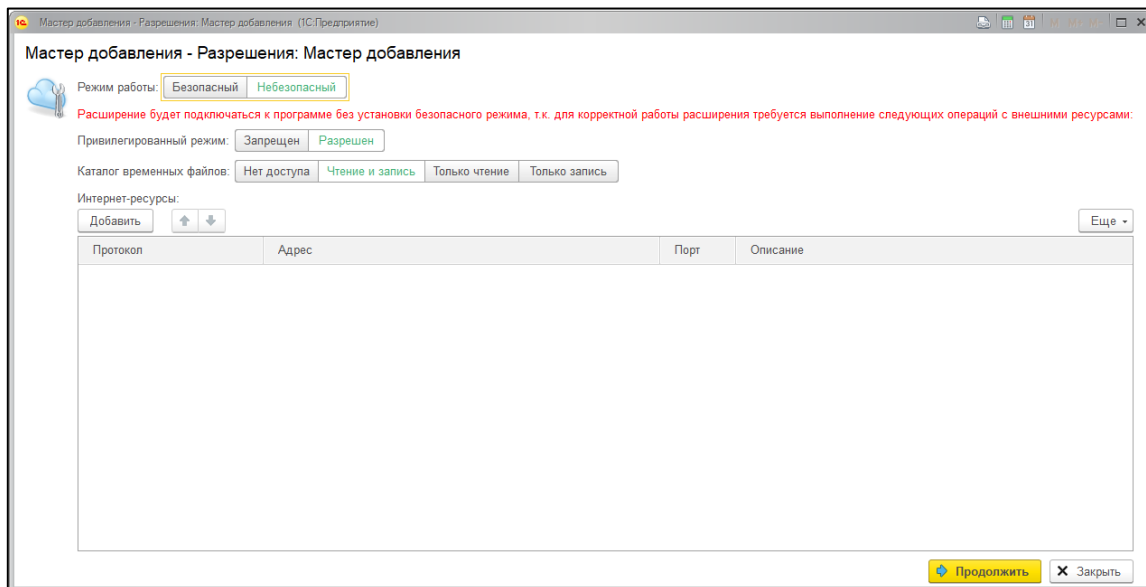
Мастер добавления - Разрешения: Мастер добавления (1С:Предприятие)

Мастер добавления - Разрешения: Мастер добавления

Режим работы: Безопасный Небезопасный

Расширение будет подключаться к программе без установки безопасного режима, т.к. для корректной работы расширения требуется выполнение следующих операций с внешними ресурсами:

Привилегированный режим: Запрещен Разрешен

Каталог временных файлов: Нет доступа Чтение и запись Только чтение Только запись

Интернет-ресурсы:

Добавить

Еще

| Протокол | Адрес | Порт | Описание |
|---|---|---|---|

Продолжить Закрыть